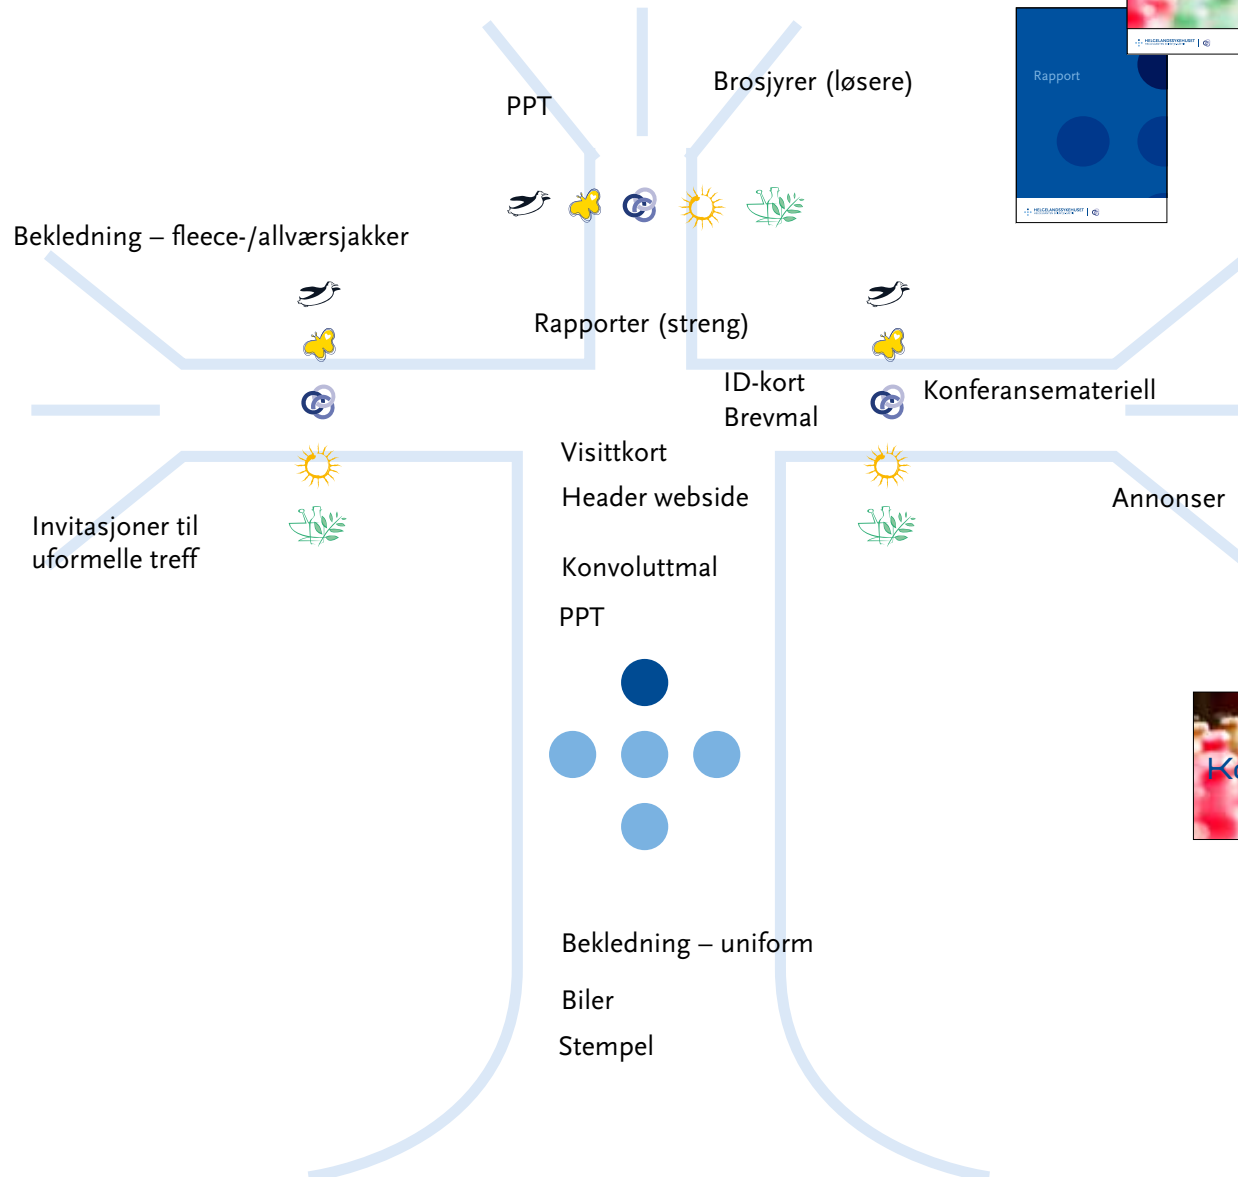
PPT

Brosjyrer (løsere)

Rapport

Bekledning – fleece-/allværsjakker

Rapporter (streng)

ID-kort
Brevmal

Konferansemateriell

Visittkort

Header webside

Annonser

Invitasjoner til uformelle treff

Konvoluttmal

PPT

Ko

Bekledning – uniform

Biler

Stempel